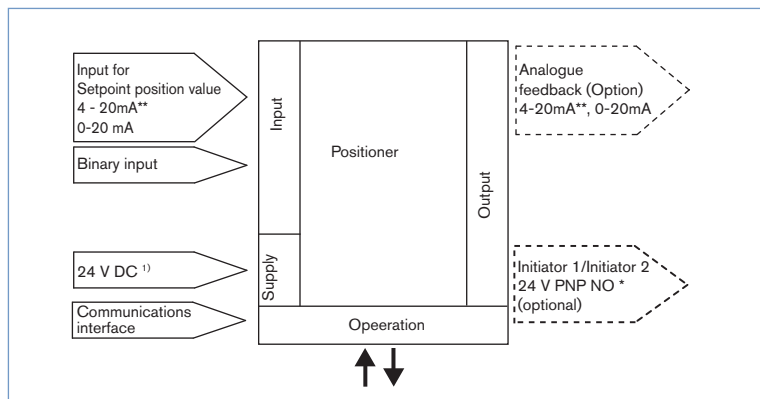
Input for Setpoint position value 4 - 20mA** 0-20 mA

Binary input

24 V DC $^{1)}$

Communications interface

Input

Supply

Positioner

Output

Opeeration

Analogue feedback (Option) 4-20mA**, 0-20mA

Initiator 1/Initiator 2 24 V PNP NO * (optional)